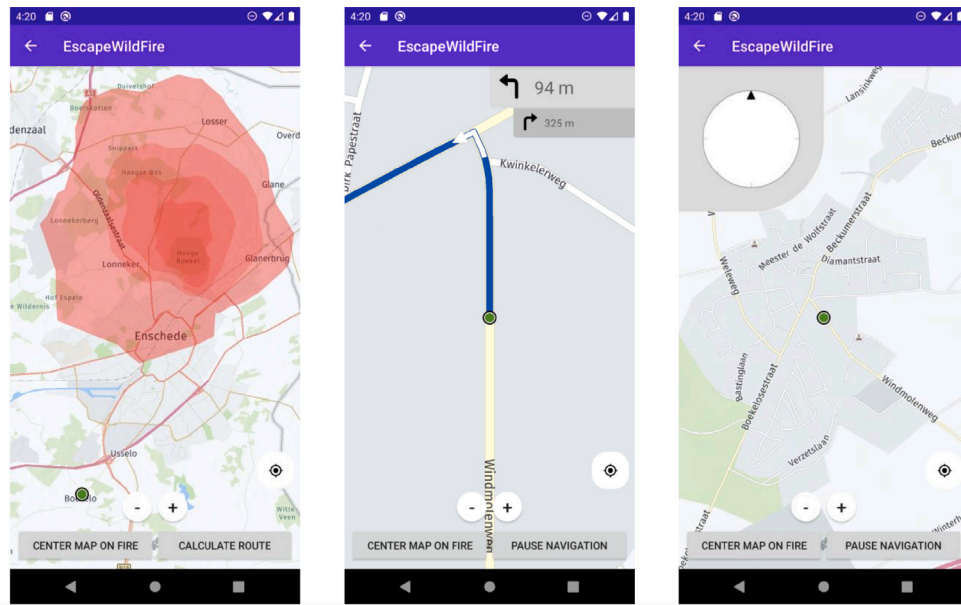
4:20

EscapeWildFire

Duivelshof
Boekelo
denzaal
Losser
Overd
Snippert
Haagse Bos
Glane
Oldenzaalsestraat
Lonnekerberg
Hooge Boekel
Lonneker
Glanerbrug
Het Espelo
De Wildernis
Enschede
Usselo
Boekelo
Witte Veen

-
+

CENTER MAP ON FIRE
CALCULATE ROUTE

4:20

EscapeWildFire

94 m
325 m
Dirk Papestraat
Kwinkelerweg
Windmolenweg

-
+

CENTER MAP ON FIRE
PAUSE NAVIGATION

4:20

EscapeWildFire

Lansinkweg
Beckum
Beckumerstraat
Meester de Wolfstraat
Diamantstraat
Weleweg
Bastinglaan
Boekelosestraat
Windmolenweg
Verzetslaan
Winterh

-
+

CENTER MAP ON FIRE
PAUSE NAVIGATION